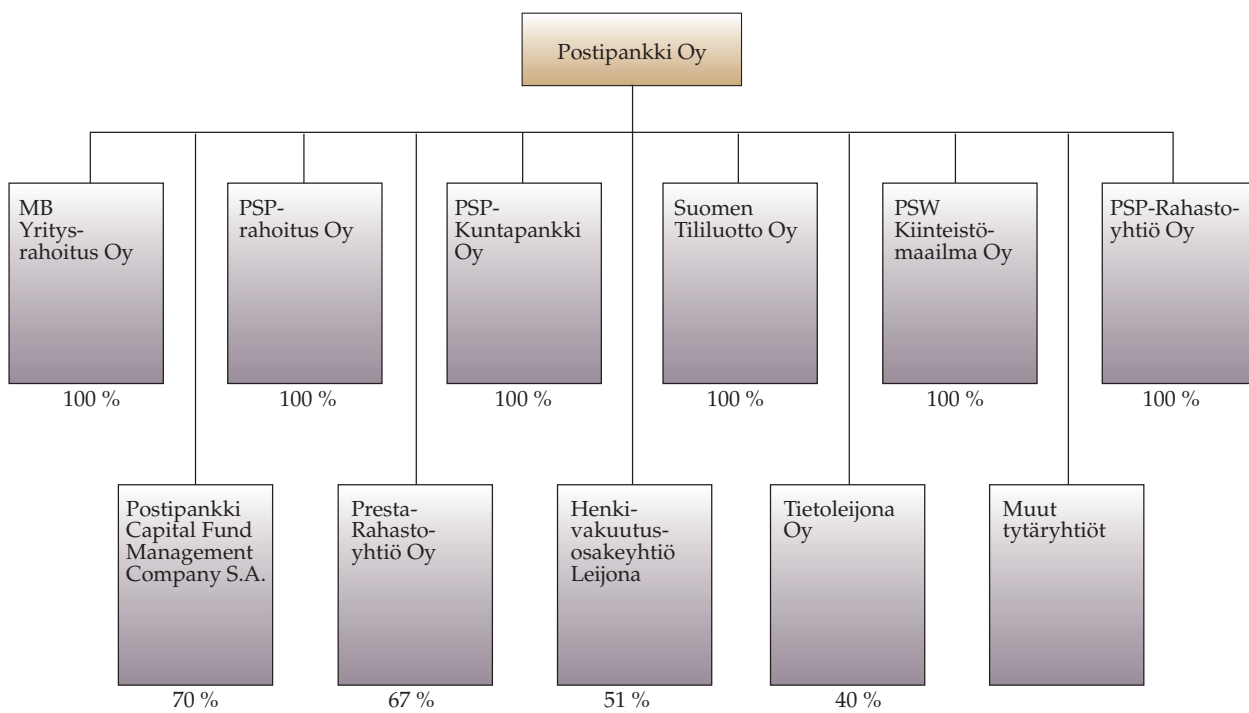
Postipankki Oy

MB Yritysrahoitus Oy
100 %

PSP-rahoitus Oy
100 %

PSP-Kuntapankki Oy
100 %

Suomen Tililuotto Oy
100 %

PSW Kiinteistömaailma Oy
100 %

PSP-Rahastoyhtiö Oy
100 %

Postipankki Capital Fund Management Company S.A.
70 %

Presta-Rahastoyhtiö Oy
67 %

Henkivakuutusosakeyhtiö Leijona
51 %

Tietoleijona Oy
40 %

Muut tytäryhtiöt